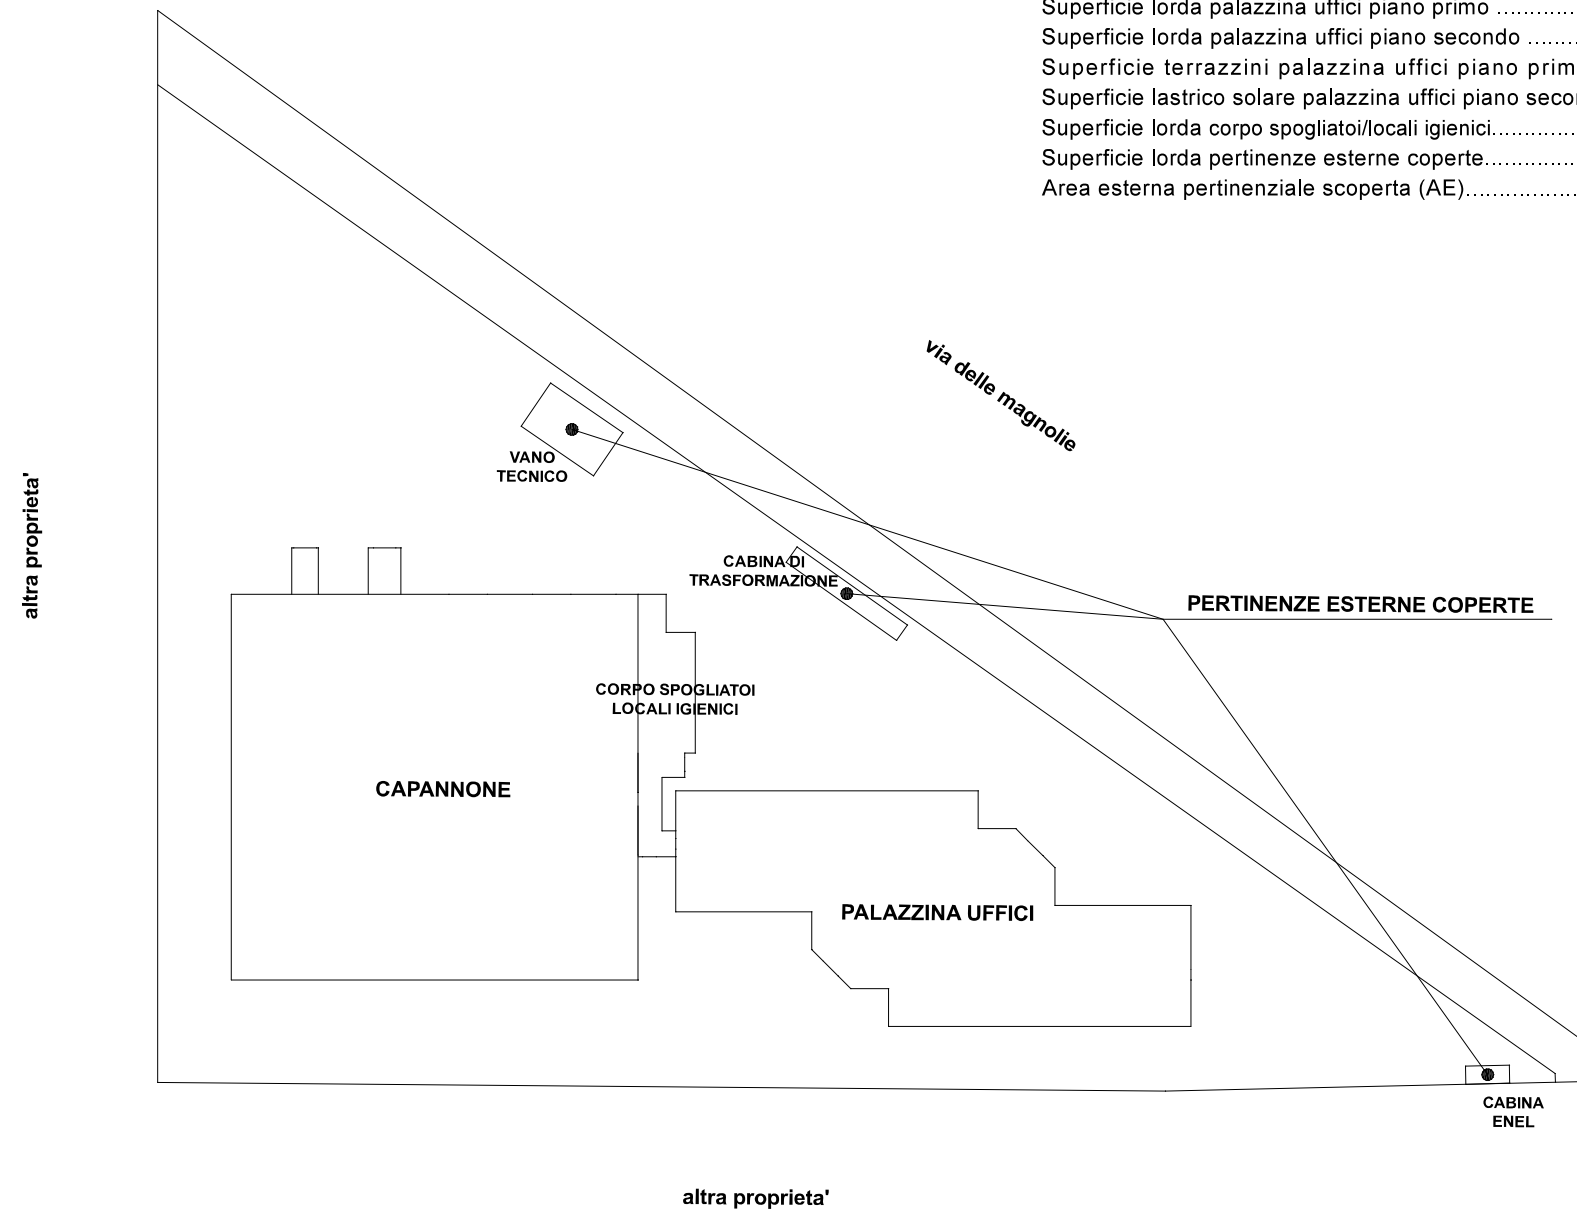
Superficie lorda palazzina uffici piano primo ..........
Superficie lorda palazzina uffici piano secondo ........
Superficie terrazzini palazzina uffici piano prim
Superficie lastrico solare palazzina uffici piano seco
Superficie lorda corpo spogliatoi/locali igienici............
Superficie lorda pertinenze esterne coperte.............
Area esterna pertinenziale scoperta (AE).................

via delle magnolie

altra proprieta'

VANO TECNICO

CABINA DI TRASFORMAZIONE

PERTINENZE ESTERNE COPERTE

CORPO SPOGLIATOI LOCALI IGIENICI

CAPANNONE

PALAZZINA UFFICI

CABINA ENEL

altra proprieta'